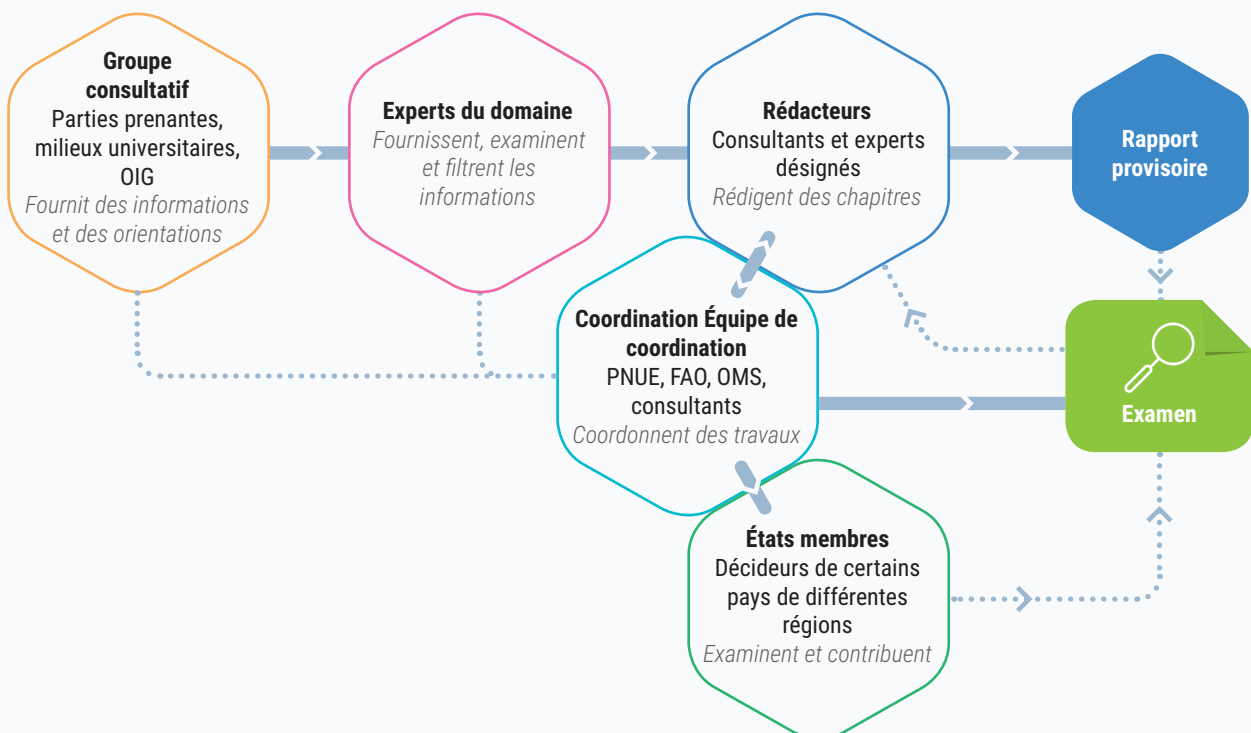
Groupe consultatif
Parties prenantes, milieux universitaires, OIG
Fournit des informations et des orientations

Experts du domaine
Fournissent, examinent et filtrent les informations

Rédacteurs
Consultants et experts désignés
Rédigent des chapitres

Rapport provisoire

Coordination Équipe de coordination
PNUE, FAO, OMS, consultants
Coordonnent des travaux

Examen

États membres
Décideurs de certains pays de différentes régions
Examinent et contribuent